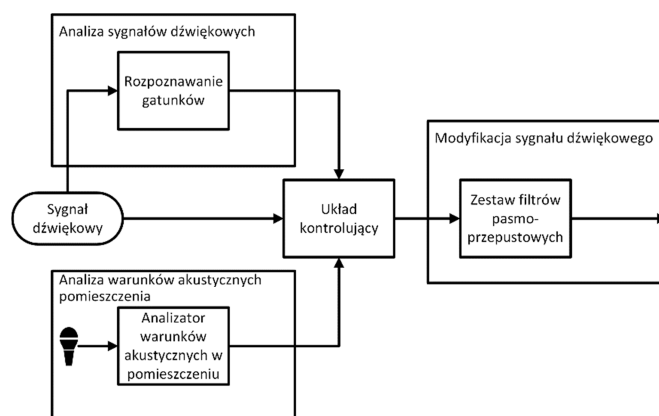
Analiza sygnałów dźwiękowych

Rozpoznawanie gatunków

Modyfikacja sygnału dźwiękowego

Sygnał dźwiękowy

Układ kontrolujący

Zestaw filtrów pasmo-przepustowych

Analiza warunków akustycznych pomieszczenia

Analizator warunków akustycznych w pomieszczeniu